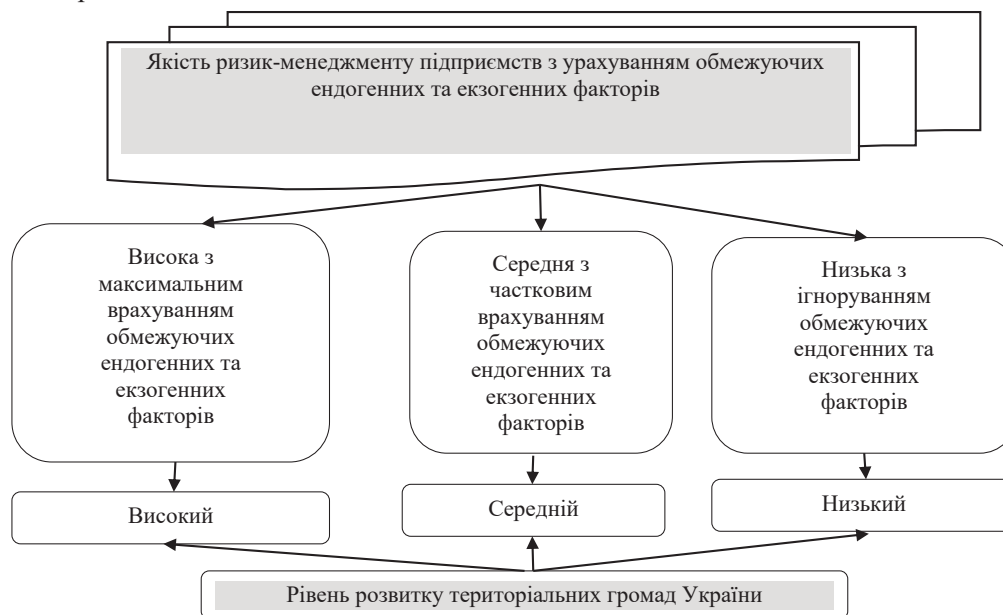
Якість ризик-менеджменту підприємств з урахуванням обмежуючих ендогенних та екзогенних факторів

Висока з максимальним врахуванням обмежуючих ендогенних та екзогенних факторів

Середня з частковим врахуванням обмежуючих ендогенних та екзогенних факторів

Низька з ігноруванням обмежуючих ендогенних та екзогенних факторів

Високий

Середній

Низький

Рівень розвитку територіальних громад України